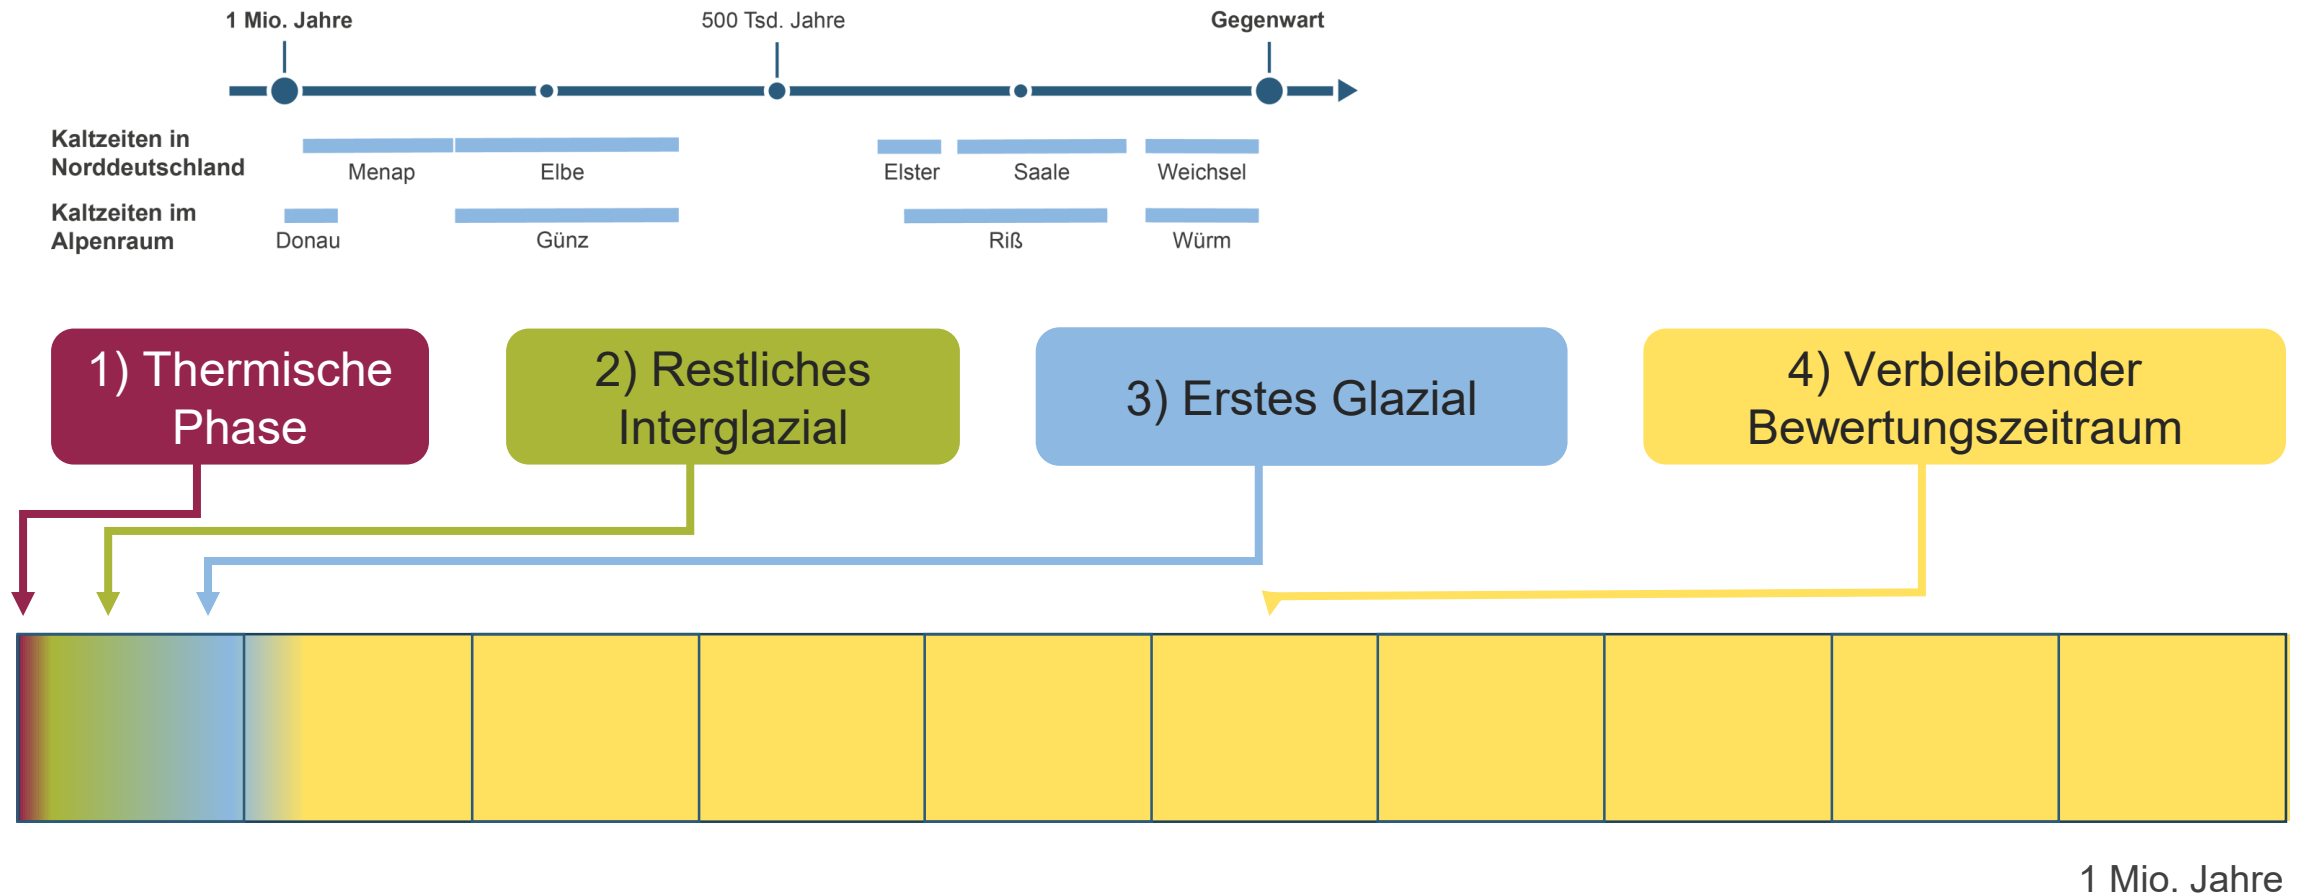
1 Mio. Jahre

500 Tsd. Jahre

Gegenwart

Kaltzeiten in Norddeutschland

Menap

Elbe

Elster

Saale

Weichsel

Kaltzeiten im Alpenraum

Donau

Günz

Riß

Würm

1) Thermische Phase

2) Restliches Interglazial

3) Erstes Glazial

4) Verbleibender Bewertungszeitraum

1 Mio. Jahre